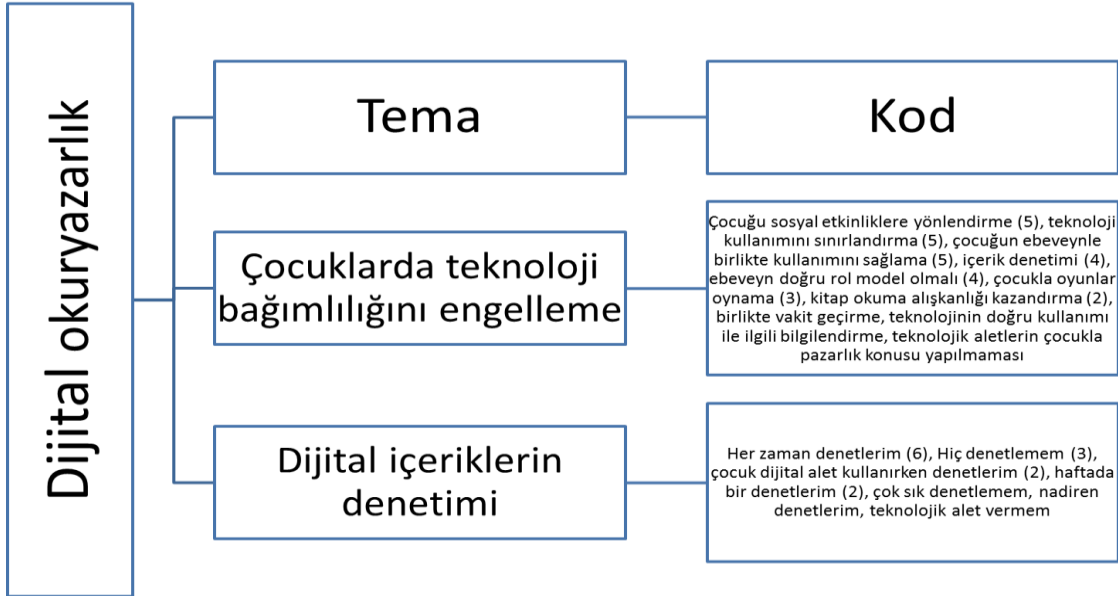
Dijital okuryazarlık

Tema

Kod

Çocuklarda teknoloji bağımlılığını engelleme

Çocuğu sosyal etkinliklere yönlendirme (5), teknoloji kullanımını sınırlandırma (5), çocuğun ebeveynle birlikte kullanımını sağlama (5), içerik denetimi (4), ebeveyn doğru rol model olmalı (4), çocukla oyunlar oynama (3), kitap okuma alışkanlığı kazandırma (2), birlikte vakit geçirme, teknolojinin doğru kullanımı ile ilgili bilgilendirme, teknolojik aletlerin çocukla pazarlık konusu yapılmaması

Dijital içeriklerin denetimi

Her zaman denetlerim (6), Hiç denetlemem (3), çocuk dijital alet kullanırken denetlerim (2), haftada bir denetlerim (2), çok sık denetlemem, nadiren denetlerim, teknolojik alet vermem